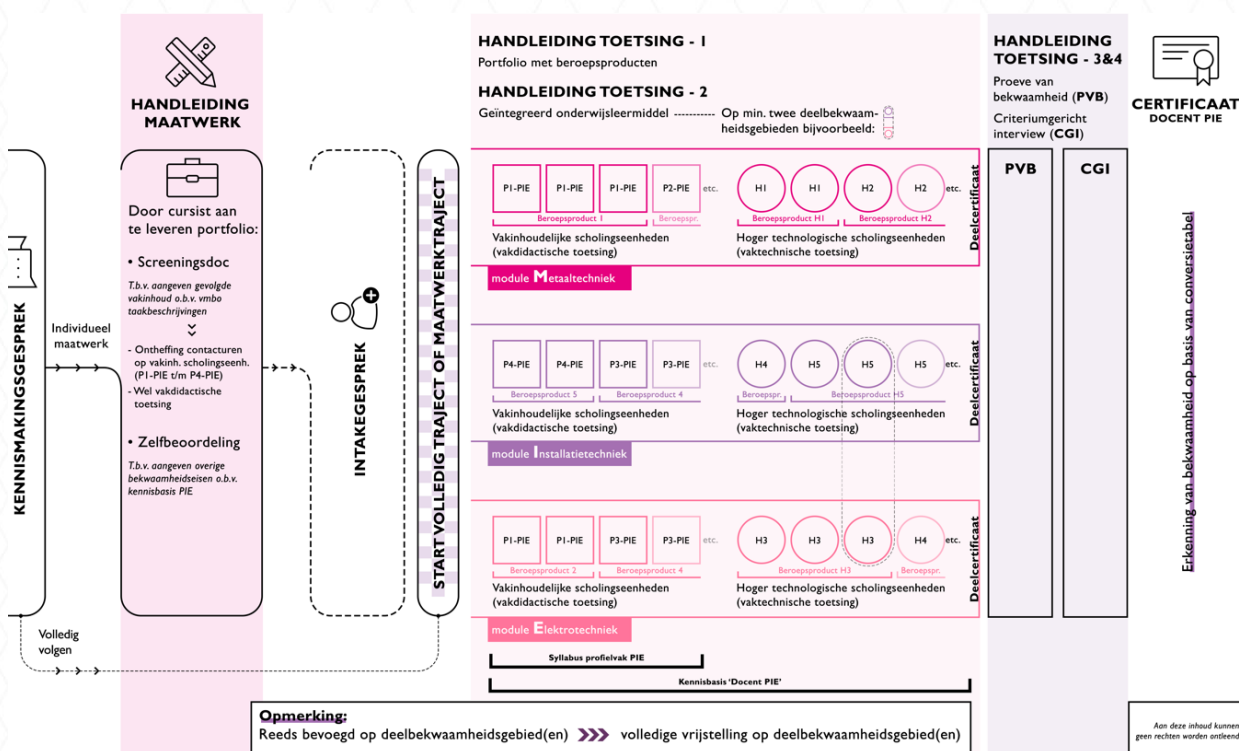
HANDLEIDING MAATWERK

KENNISMAKINGSGESPREK

Individueel maatwerk

Door cursist aan te leveren portfolio:

• Screeningsdoc

T.b.v. aangeven gevolgde vakinhoud o.b.v. vmbo taakbeschrijvingen

- Ontheffing contacturen op vakinh. scholingseenh. (P1-PIE t/m P4-PIE)
- Wel vakdidactische toetsing

• Zelfbeoordeling

T.b.v. aangeven overige bekwaamheidseisen o.b.v. kennisbasis PIE

INTAKEGESPREK

START VOLLEDIG TRAJECT OF MAATWERKTRAJECT

Volledig volgen

HANDLEIDING TOETSING - 1
Portfolio met beroepsproducten

HANDLEIDING TOETSING - 2
Geïntegreerd onderwijsleermiddel ---------- Op min. twee deelbekwaamheidsgebieden bijvoorbeeld:

P1-PIE P1-PIE P1-PIE P2-PIE etc.
Beroepsproduct 1 Beroepspr.
H1 H1 H2 H2 etc.
Beroepsproduct H1 Beroepsproduct H2
Vakinhoudelijke scholingseenheden (vakdidactische toetsing)
Hoger technologische scholingseenheden (vaktechnische toetsing)
module Metaaltechniek
Deelcertificaat

P4-PIE P4-PIE P3-PIE P3-PIE etc.
Beroepsproduct 5 Beroepsproduct 4
H4 H5 H5 H5 etc.
Beroepspr. Beroepsproduct H5
Vakinhoudelijke scholingseenheden (vakdidactische toetsing)
Hoger technologische scholingseenheden (vaktechnische toetsing)
module Installatietechniek
Deelcertificaat

P1-PIE P1-PIE P3-PIE P3-PIE etc.
Beroepsproduct 2 Beroepsproduct 4
H3 H3 H3 H4 etc.
Beroepsproduct H3 Beroepspr.
Vakinhoudelijke scholingseenheden (vakdidactische toetsing)
Hoger technologische scholingseenheden (vaktechnische toetsing)
module Elektrotechniek
Deelcertificaat

Syllabus profielvak PIE
Kennisbasis 'Docent PIE'

HANDLEIDING TOETSING - 3&4
Proeve van bekwaamheid (PVB)
Criteriumgericht interview (CGI)

PVB
CGI

CERTIFICAAT
DOCENT PIE

Erkenning van bekwaamheid op basis van conversietabel

Opmerking:
Reeds bevoegd op deelbekwaamheidsgebied(en) volledige vrijstelling op deelbekwaamheidsgebied(en)

Aan deze inhoud kunnen geen rechten worden ontleend